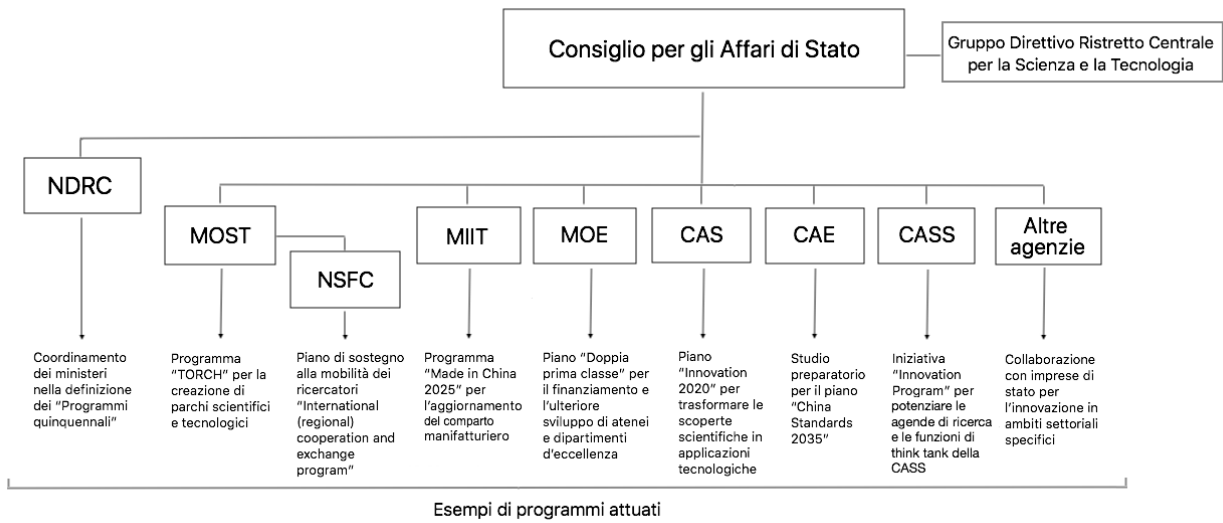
Consiglio per gli Affari di Stato

Gruppo Direttivo Ristretto Centrale per la Scienza e la Tecnologia

NDRC

MOST

NSFC

MIIT

MOE

CAS

CAE

CASS

Altre agenzie

Coordinamento dei ministeri nella definizione dei "Programmi quinquennali"

Programma "TORCH" per la creazione di parchi scientifici e tecnologici

Piano di sostegno alla mobilità dei ricercatori "International (regional) cooperation and exchange program"

Programma "Made in China 2025" per l'aggiornamento del comparto manifatturiero

Piano "Doppia prima classe" per il finanziamento e l'ulteriore sviluppo di atenei e dipartimenti d'eccellenza

Piano "Innovation 2020" per trasformare le scoperte scientifiche in applicazioni tecnologiche

Studio preparatorio per il piano "China Standards 2035"

Iniziativa "Innovation Program" per potenziare le agende di ricerca e le funzioni di think tank della CASS

Collaborazione con imprese di stato per l'innovazione in ambiti settoriali specifici

Esempi di programmi attuati